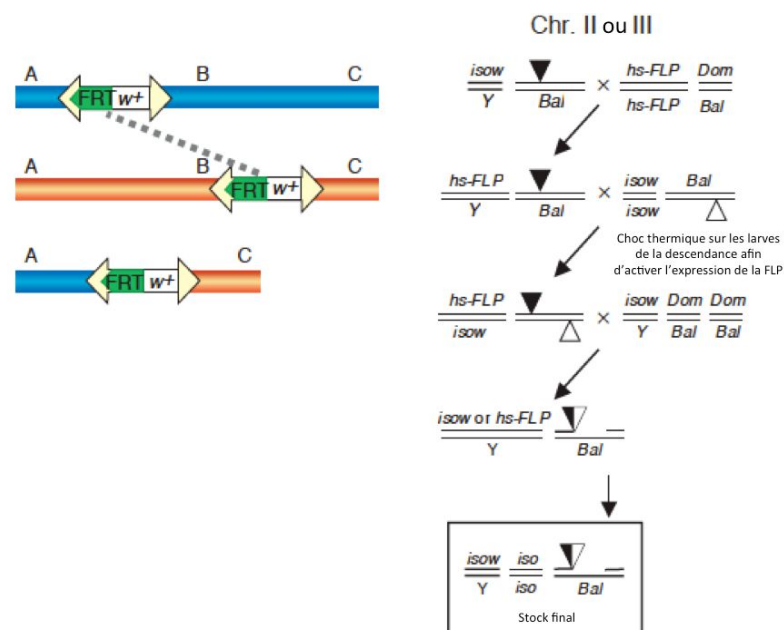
A FRT $w+$ B C

A B FRT $w+$ C

A FRT $w+$ C

Chr. II ou III

$\frac{isow}{Y}$ $\frac{▼}{Bal}$ × $\frac{hs\text{-}FLP}{hs\text{-}FLP}$ $\frac{Dom}{Bal}$

$\frac{hs\text{-}FLP}{Y}$ $\frac{▼}{Bal}$ × $\frac{isow}{isow}$ $\frac{Bal}{△}$

Choc thermique sur les larves de la descendance afin d'activer l'expression de la FLP

$\frac{hs\text{-}FLP}{isow}$ $\frac{▼}{△}$ × $\frac{isow}{Y}$ $\frac{Dom}{Bal}$ $\frac{Dom}{Bal}$

$\frac{isow \text{ or } hs\text{-}FLP}{Y}$ $\frac{▼▽}{Bal}$

$\frac{isow}{Y}$ $\frac{iso}{iso}$ $\frac{▼▽}{Bal}$

Stock final